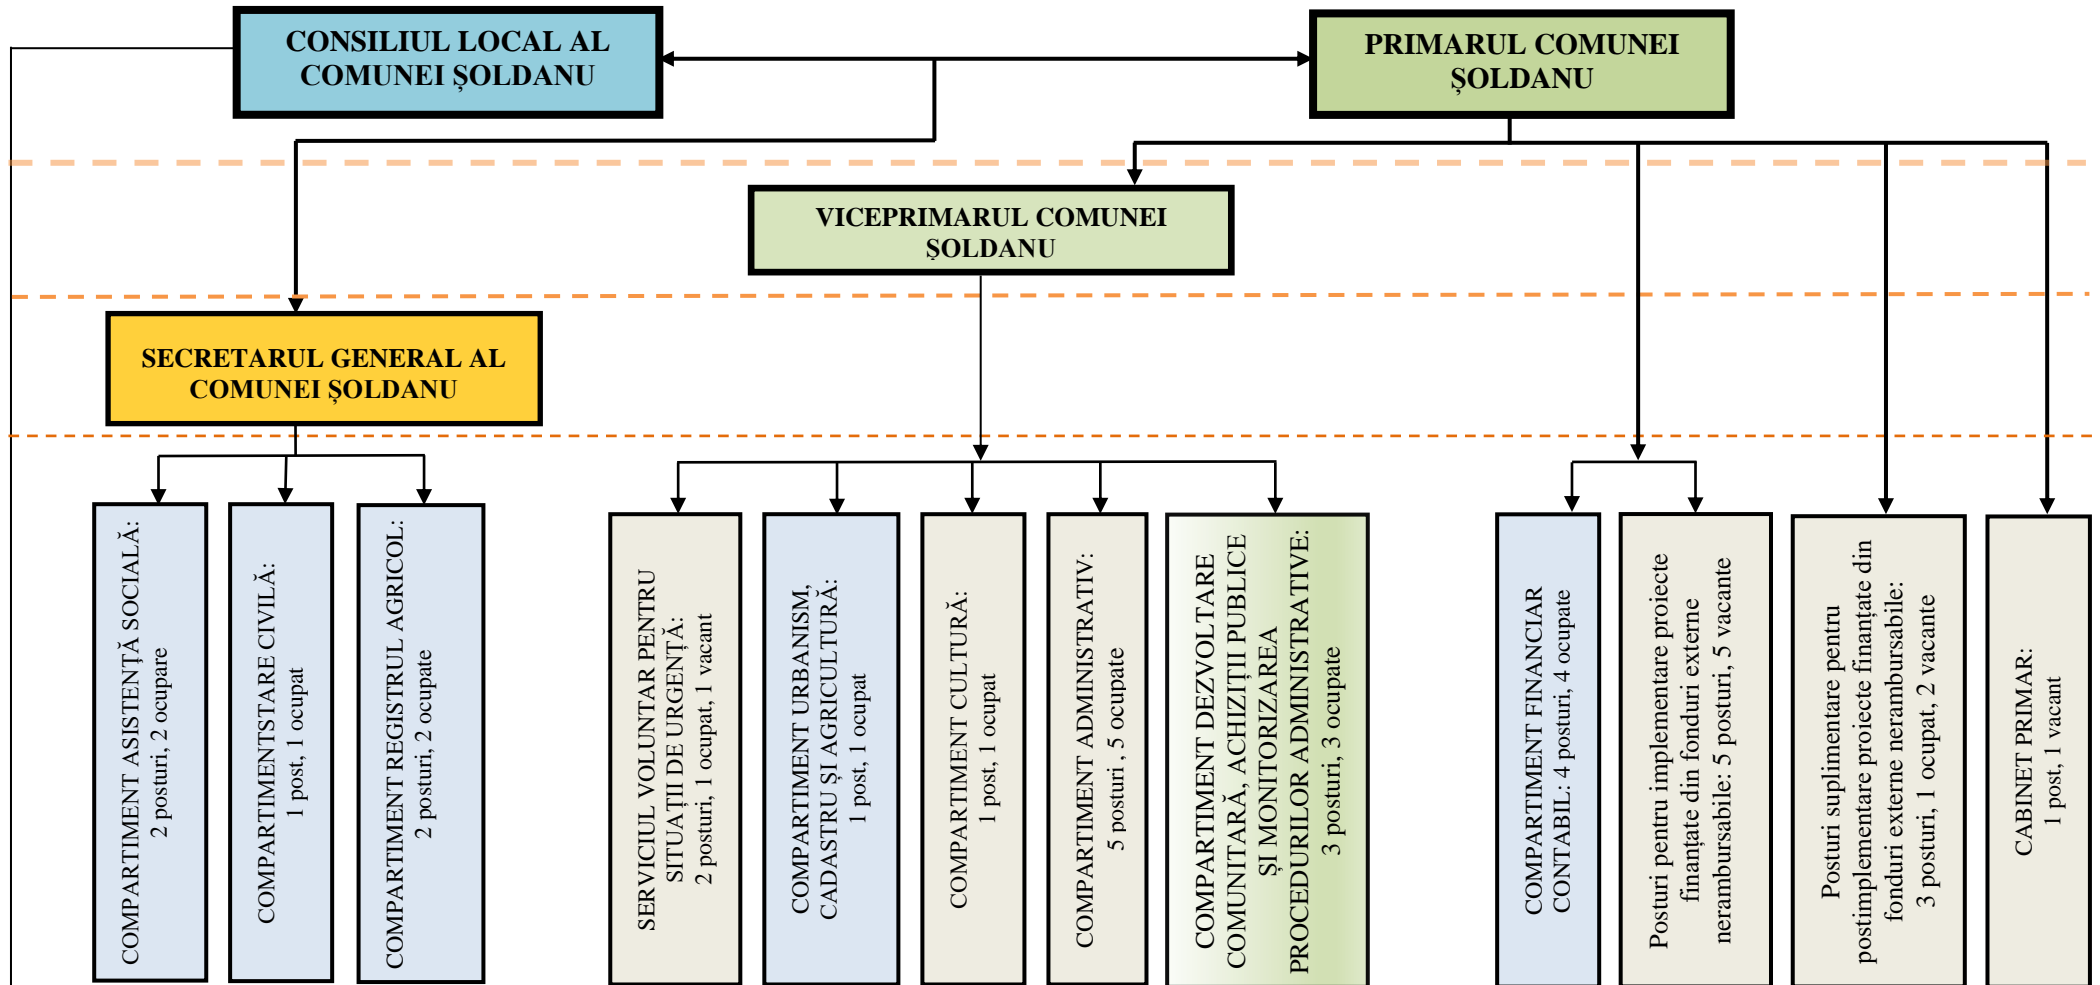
CONSILIUL LOCAL AL COMUNEI ȘOLDANU

PRIMARUL COMUNEI ȘOLDANU

VICEPRIMARUL COMUNEI ȘOLDANU

SECRETARUL GENERAL AL COMUNEI ȘOLDANU

COMPARTIMENT ASISTENȚĂ SOCIALĂ: 2 posturi, 2 ocupare

COMPARTIMENTSTARE CIVILĂ: 1 post, 1 ocupat

COMPARTIMENT REGISTRUL AGRICOL: 2 posturi, 2 ocupate

SERVICIUL VOLUNTAR PENTRU SITUAȚII DE URGENȚĂ: 2 posturi, 1 ocupat, 1 vacant

COMPARTIMENT URBANISM, CADASTRU ȘI AGRICULTURĂ: 1 post, 1 ocupat

COMPARTIMENT CULTURĂ: 1 post, 1 ocupat

COMPARTIMENT ADMINISTRATIV: 5 posturi , 5 ocupate

COMPARTIMENT DEZVOLTARE COMUNITARĂ, ACHIZIȚII PUBLICE ȘI MONITORIZAREA PROCEDURILOR ADMINISTRATIVE: 3 posturi, 3 ocupate

COMPARTIMENT FINANCIAR CONTABIL: 4 posturi, 4 ocupate

Posturi pentru implementare proiecte finanțate din fonduri externe nerambursabile: 5 posturi, 5 vacante

Posturi suplimentare pentru postimplementare proiecte finanțate din fonduri externe nerambursabile: 3 posturi, 1 ocupat, 2 vacante

CABINET PRIMAR: 1 post, 1 vacant